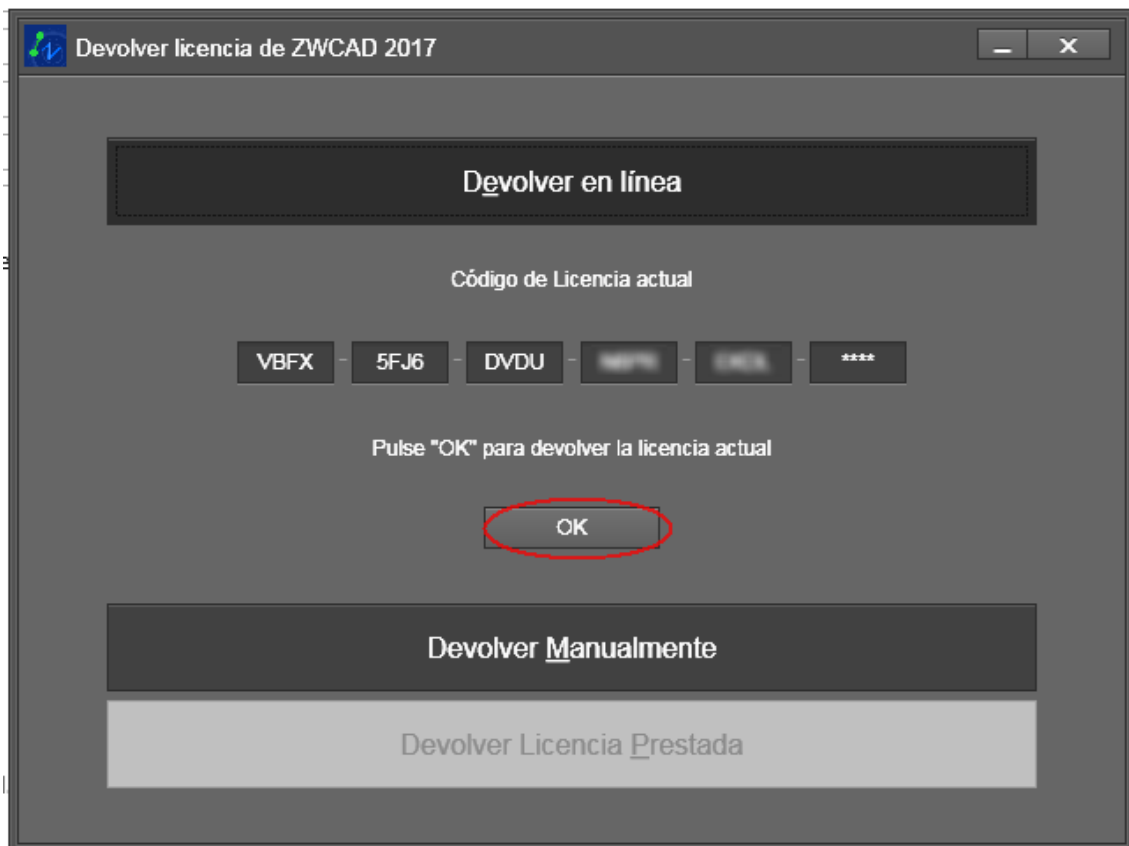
Devolver licencia de ZWCAD 2017

Devolver en línea

Código de Licencia actual

VBFX - 5FJ6 - DVDU - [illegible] - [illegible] - ****

Pulse "OK" para devolver la licencia actual

OK

Devolver Manualmente

Devolver Licencia Prestada